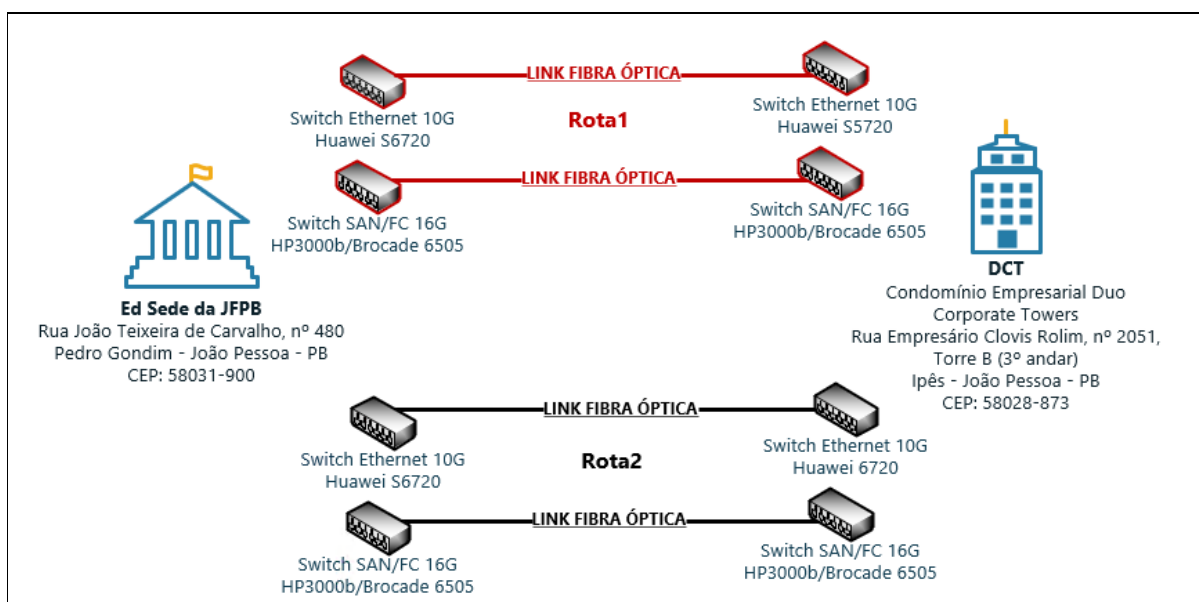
LINK FIBRA ÓPTICA

Switch Ethernet 10G
Huawei S6720

Rota1

Switch Ethernet 10G
Huawei S5720

LINK FIBRA ÓPTICA

Switch SAN/FC 16G
HP3000b/Brocade 6505

Switch SAN/FC 16G
HP3000b/Brocade 6505

Ed Sede da JFPB
Rua João Teixeira de Carvalho, nº 480
Pedro Gondim - João Pessoa - PB
CEP: 58031-900

DCT
Condomínio Empresarial Duo
Corporate Towers
Rua Empresário Clovis Rolim, nº 2051,
Torre B (3º andar)
Ipês - João Pessoa - PB
CEP: 58028-873

LINK FIBRA ÓPTICA

Switch Ethernet 10G
Huawei S6720

Rota2

Switch Ethernet 10G
Huawei 6720

LINK FIBRA ÓPTICA

Switch SAN/FC 16G
HP3000b/Brocade 6505

Switch SAN/FC 16G
HP3000b/Brocade 6505